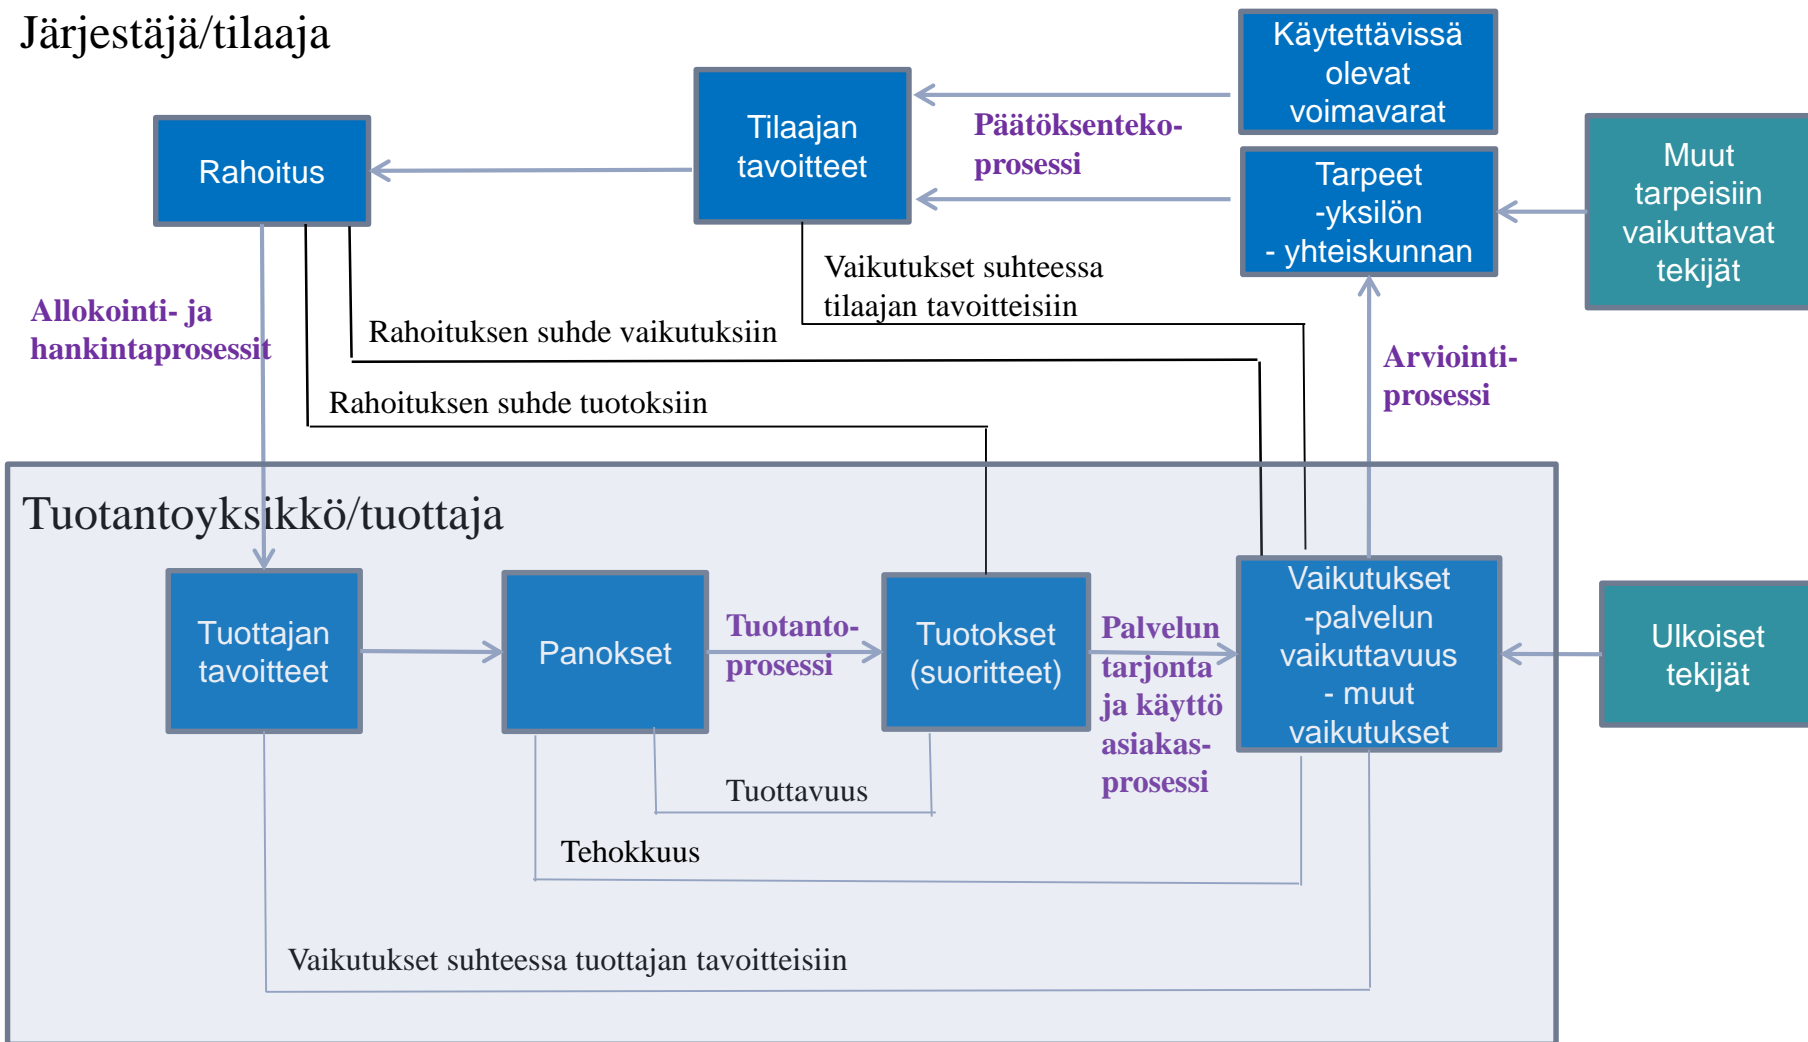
Järjestäjä/tilaaja

Käytettävissä olevat voimavarat

Tilaajan tavoitteet

Päätöksenteko-prosessi

Rahoitus

Tarpeet -yksilön - yhteiskunnan

Muut tarpeisiin vaikuttavat tekijät

Vaikutukset suhteessa tilaajan tavoitteisiin

Allokointi- ja hankintaprosessit

Rahoituksen suhde vaikutuksiin

Arviointi-prosessi

Rahoituksen suhde tuotoksiin

Tuotantoyksikkö/tuottaja

Tuottajan tavoitteet

Panokset

Tuotanto-prosessi

Tuotokset (suoritteet)

Palvelun tarjonta ja käyttö asiakas-prosessi

Vaikutukset -palvelun vaikuttavuus - muut vaikutukset

Ulkoiset tekijät

Tuottavuus

Tehokkuus

Vaikutukset suhteessa tuottajan tavoitteisiin